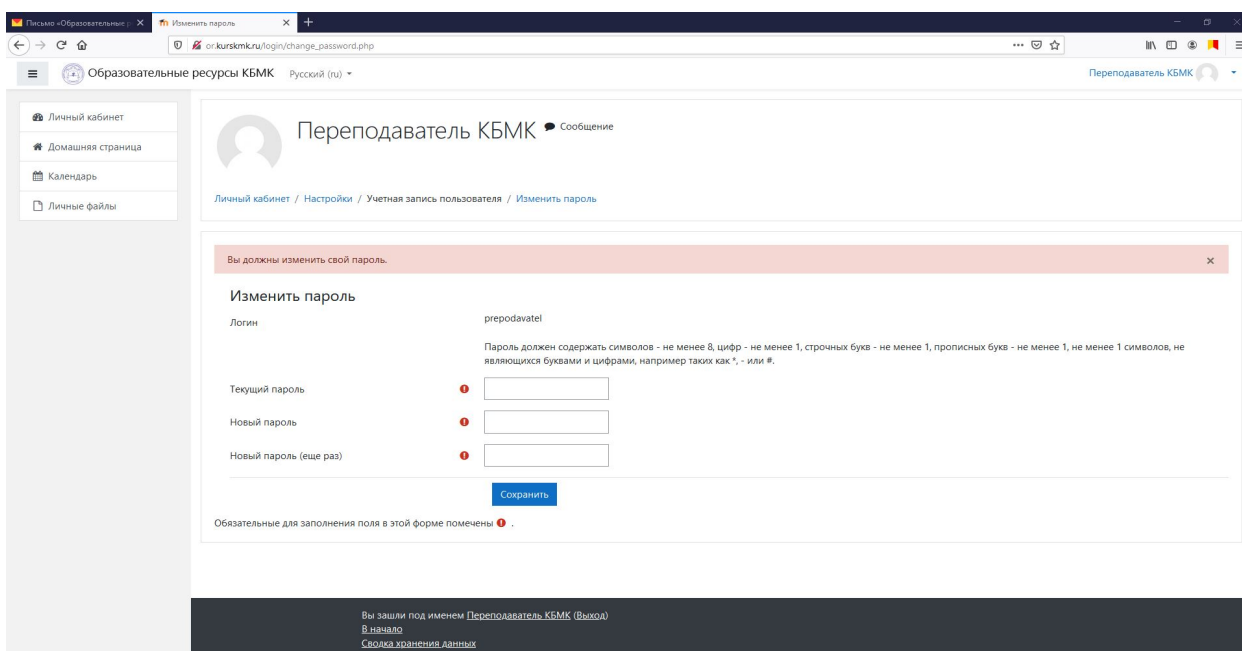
Письмо «Образовательные р ×
Изменить пароль ×
+

or.kurskmk.ru/login/change_password.php

Образовательные ресурсы КБМК Русский (ru)
Переподаватель КБМК

Личный кабинет
Домашняя страница
Календарь
Личные файлы

Переподаватель КБМК Сообщение

Личный кабинет / Настройки / Учетная запись пользователя / Изменить пароль

Вы должны изменить свой пароль.

×

Изменить пароль

Логин
prepodavatel

Пароль должен содержать символов - не менее 8, цифр - не менее 1, строчных букв - не менее 1, прописных букв - не менее 1, не менее 1 символов, не являющихся буквами и цифрами, например таких как *, - или #.

Текущий пароль

Новый пароль

Новый пароль (еще раз)

Сохранить

Обязательные для заполнения поля в этой форме помечены .

Вы зашли под именем Переподаватель КБМК (Выход)
В начало
Сводка хранения данных